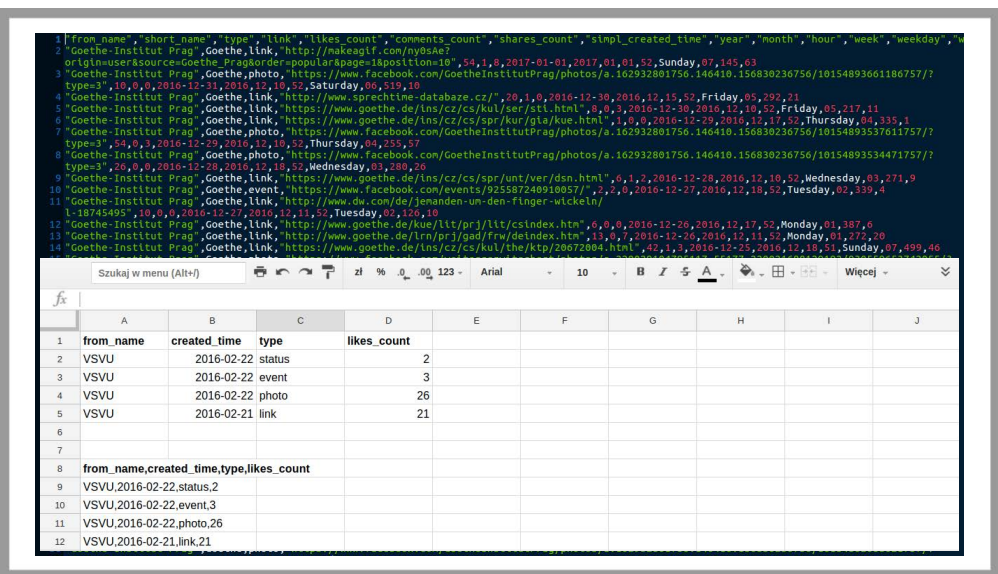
1 "from_name","short_name","type","link","likes_count","comments_count","shares_count","simpl_created_time","year","month","hour","week","weekday","w
2 "Goethe-Institut Prag",Goethe,link,"http://makeagif.com/ny0sAe?origin=user&source=Goethe_Prag&order=popular&page=1&position=10",54,1,8,2017-01-01,2017,01,01,52,Sunday,07,145,63
3 "Goethe-Institut Prag",Goethe,photo,"https://www.facebook.com/GoetheInstitutPrag/photos/a.162932801756.146410.156830236756/10154893661186757/?type=3",10,0,0,2016-12-31,2016,12,10,52,Saturday,06,519,10
4 "Goethe-Institut Prag",Goethe,link,"http://www.sprechtime-databaze.cz/",20,1,0,2016-12-30,2016,12,15,52,Friday,05,292,21
5 "Goethe-Institut Prag",Goethe,link,"https://www.goethe.de/ins/cz/cs/kul/ser/sti.html",8,0,3,2016-12-30,2016,12,10,52,Friday,05,217,11
6 "Goethe-Institut Prag",Goethe,link,"https://www.goethe.de/ins/cz/cs/spr/kur/gia/kue.html",1,0,0,2016-12-29,2016,12,17,52,Thursday,04,335,1
7 "Goethe-Institut Prag",Goethe,photo,"https://www.facebook.com/GoetheInstitutPrag/photos/a.162932801756.146410.156830236756/10154893537611757/?type=3",54,0,3,2016-12-29,2016,12,10,52,Thursday,04,255,57
8 "Goethe-Institut Prag",Goethe,photo,"https://www.facebook.com/GoetheInstitutPrag/photos/a.162932801756.146410.156830236756/10154893534471757/?type=3",26,0,0,2016-12-28,2016,12,18,52,Wednesday,03,280,26
9 "Goethe-Institut Prag",Goethe,link,"https://www.goethe.de/ins/cz/cs/spr/unt/ver/dsn.html",6,1,2,2016-12-28,2016,12,10,52,Wednesday,03,271,9
10 "Goethe-Institut Prag",Goethe,event,"https://www.facebook.com/events/925587240910057/",2,2,0,2016-12-27,2016,12,18,52,Tuesday,02,339,4
11 "Goethe-Institut Prag",Goethe,link,"http://www.dw.com/de/jemanden-um-den-finger-wickeln/l-18745495",10,0,0,2016-12-27,2016,12,11,52,Tuesday,02,126,10
12 "Goethe-Institut Prag",Goethe,link,"http://www.goethe.de/kue/lit/prj/lit/csindex.htm",6,0,0,2016-12-26,2016,12,17,52,Monday,01,387,6
13 "Goethe-Institut Prag",Goethe,link,"http://www.goethe.de/lrn/prj/gad/frw/deindex.htm",13,0,7,2016-12-26,2016,12,11,52,Monday,01,272,20
14 "Goethe-Institut Prag",Goethe,link,"https://www.goethe.de/ins/cz/cs/kul/the/ktp/20672004.html",42,1,3,2016-12-25,2016,12,18,51,Sunday,07,499,46

Szukaj w menu (Alt+/) zł % .0 .00 123 Arial 10 B I S A Więcej

fx

| | A | B | C | D | E | F | G | H | I | J |
|---|---|---|---|---|---|---|---|---|---|---|
| 1 | from_name | created_time | type | likes_count | | | | | | |
| 2 | VSVU | 2016-02-22 | status | 2 | | | | | | |
| 3 | VSVU | 2016-02-22 | event | 3 | | | | | | |
| 4 | VSVU | 2016-02-22 | photo | 26 | | | | | | |
| 5 | VSVU | 2016-02-21 | link | 21 | | | | | | |
| 6 | | | | | | | | | | |
| 7 | | | | | | | | | | |
| 8 | from_name,created_time,type,likes_count | | | | | | | | | |
| 9 | VSVU,2016-02-22,status,2 | | | | | | | | | |
| 10 | VSVU,2016-02-22,event,3 | | | | | | | | | |
| 11 | VSVU,2016-02-22,photo,26 | | | | | | | | | |
| 12 | VSVU,2016-02-21,link,21 | | | | | | | | | |